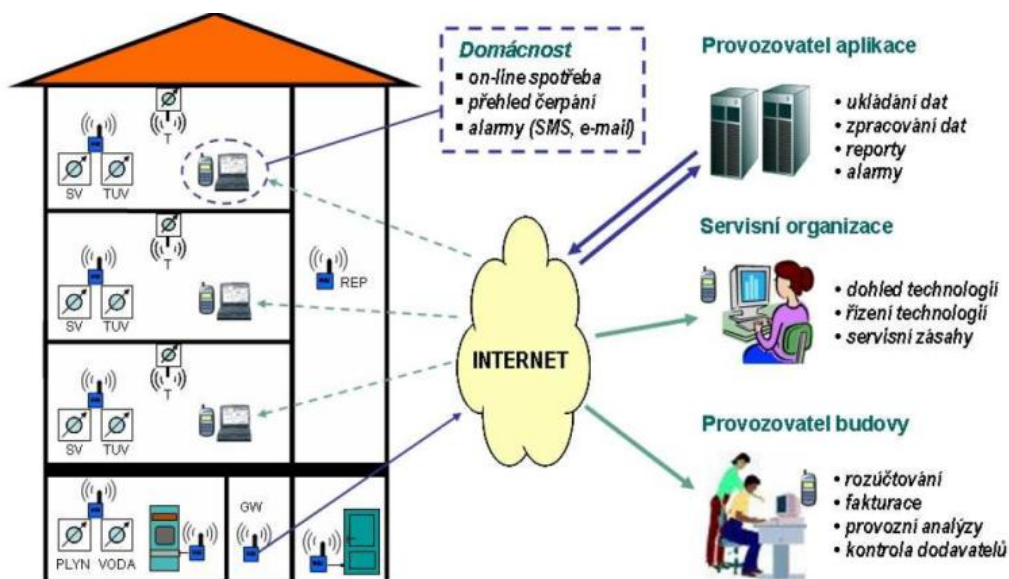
Domácnost
▪ on-line spotřeba
▪ přehled čerpání
▪ alarmy (SMS, e-mail)

Provozovatel aplikace
• ukládání dat
• zpracování dat
• reporty
• alarmy

Servisní organizace
• dohled technologií
• řízení technologií
• servisní zásahy

Provozovatel budovy
• rozúčtování
• fakturace
• provozní analýzy
• kontrola dodavatelů

INTERNET

T
SV TUV
T
SV TUV
REP
T
SV TUV
PLYN VODA
GW